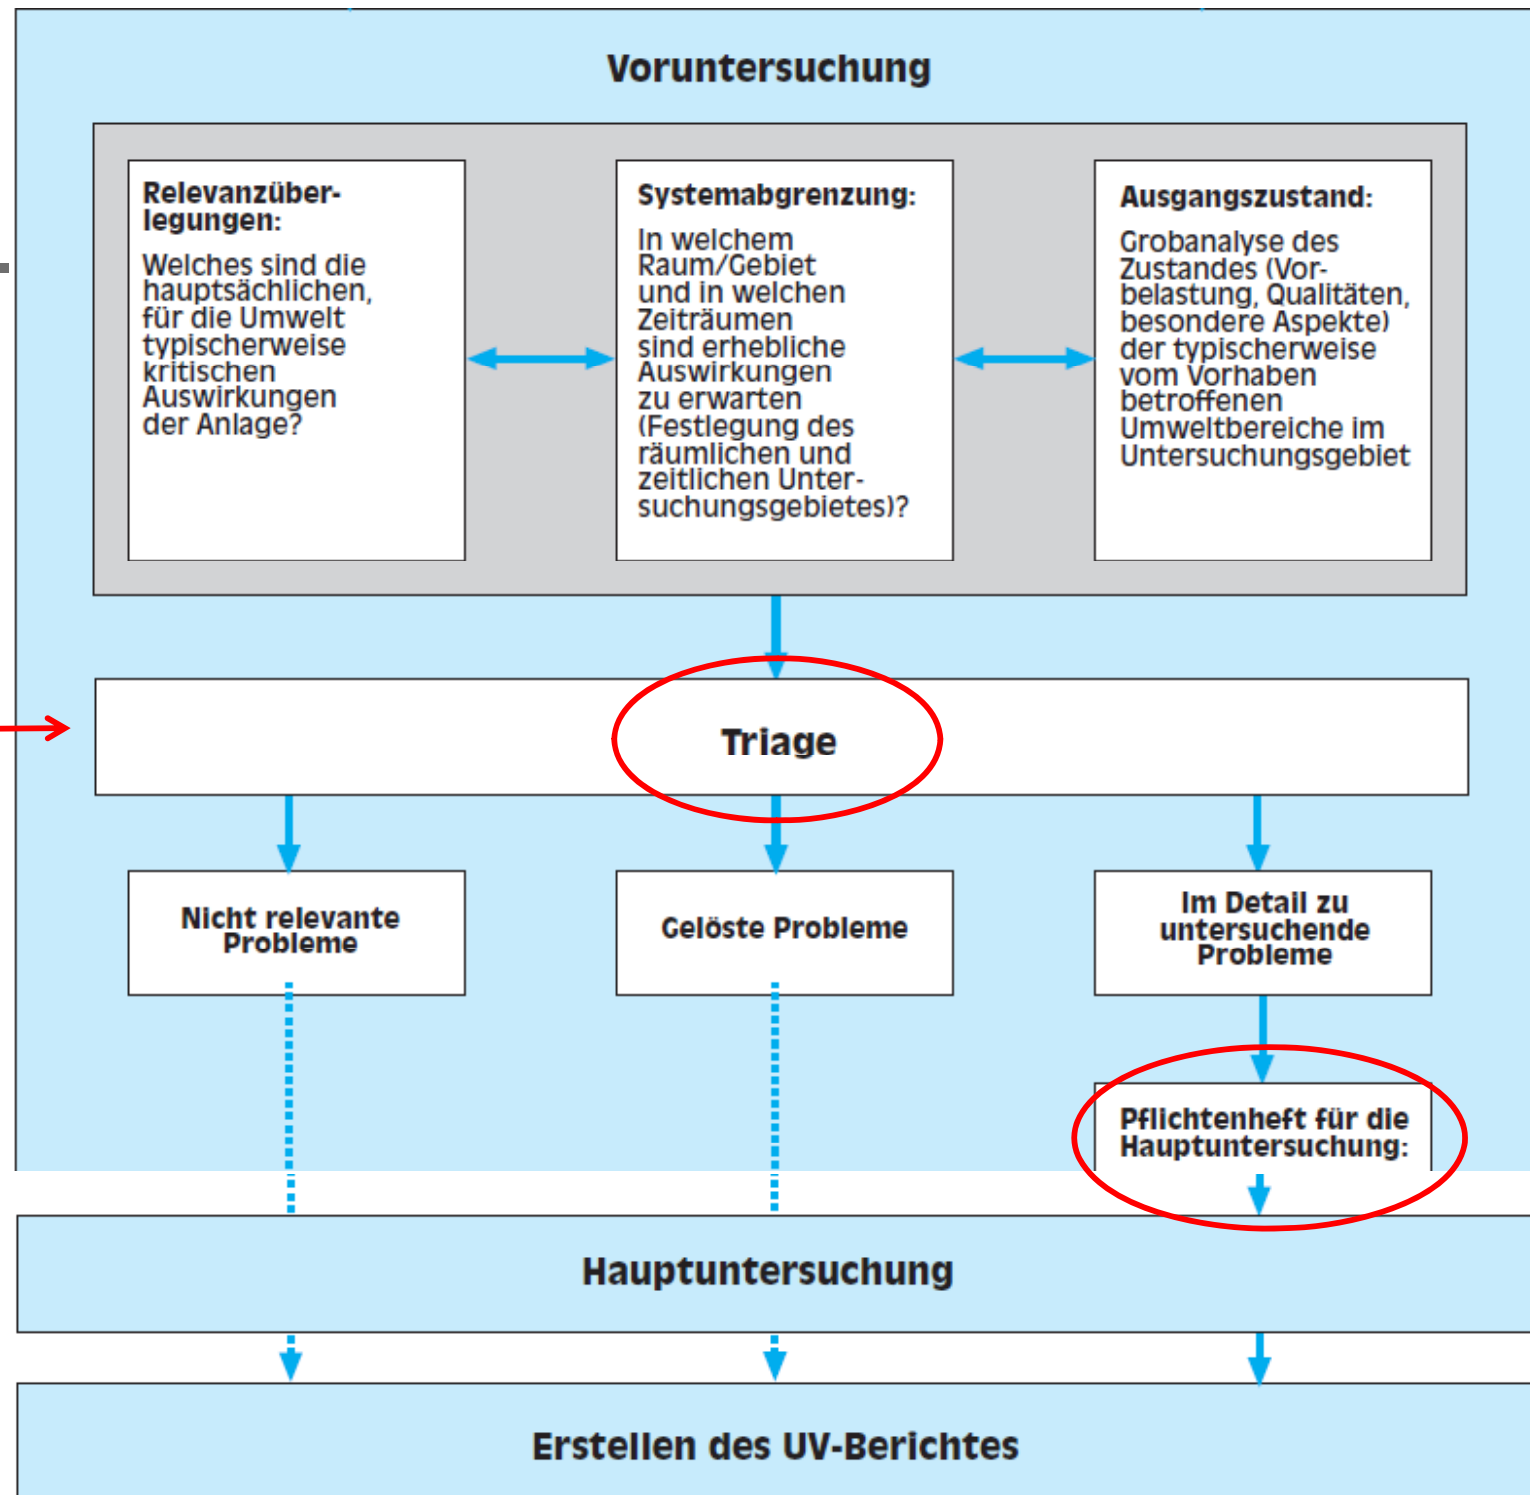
Voruntersuchung

Relevanzüberlegungen:
Welches sind die hauptsächlichen, für die Umwelt typischerweise kritischen Auswirkungen der Anlage?

Systemabgrenzung:
In welchem Raum/Gebiet und in welchen Zeiträumen sind erhebliche Auswirkungen zu erwarten (Festlegung des räumlichen und zeitlichen Untersuchungsgebietes)?

Ausgangszustand:
Grobanalyse des Zustandes (Vorbelastung, Qualitäten, besondere Aspekte) der typischerweise vom Vorhaben betroffenen Umweltbereiche im Untersuchungsgebiet

Triage

Nicht relevante Probleme

Gelöste Probleme

Im Detail zu untersuchende Probleme

Pflichtenheft für die Hauptuntersuchung:

Hauptuntersuchung

Erstellen des UV-Berichtes